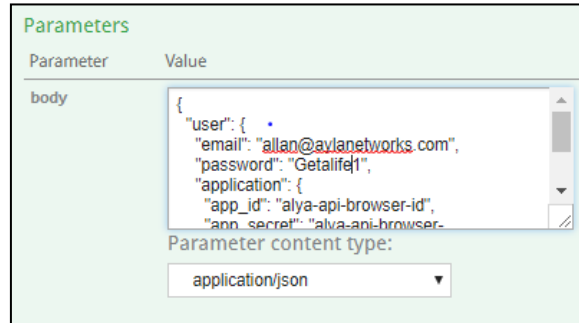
Parameters

| Parameter | Value |
|---|---|
| body | { "user": { "email": "allan@aylanetworks.com", "password": "Getalife1", "application": { "app_id": "alya-api-browser-id", "app_secret": "alya-api-browser- |

Parameter content type:

application/json